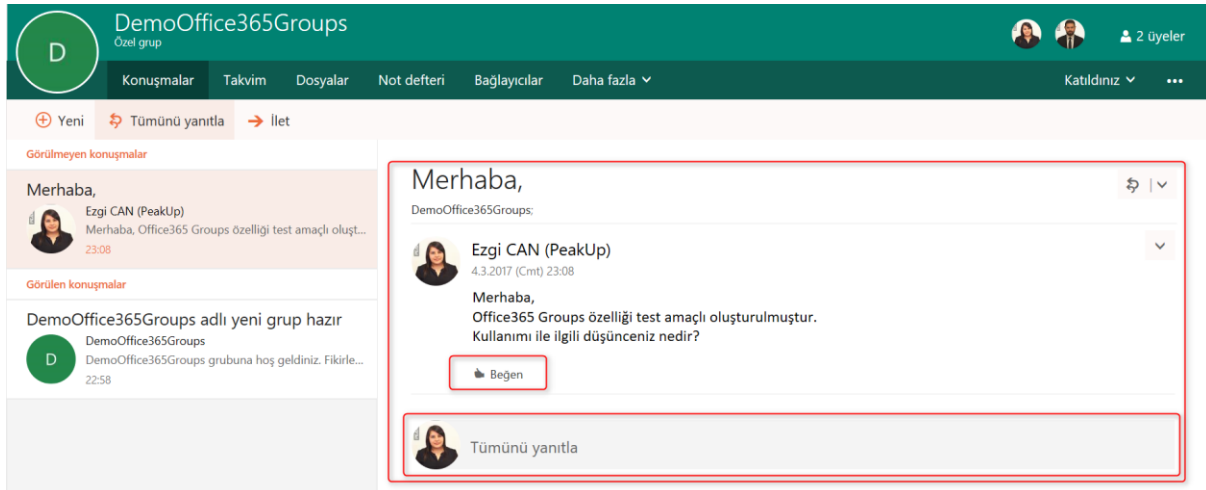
D

DemoOffice365Groups
Özel grup

2 üyeler

Konuşmalar Takvim Dosyalar Not defteri Bağlayıcılar Daha fazla

Katıldınız •••

Yeni Tümünü yanıtla İlet

Görülmeyen konuşmalar

Merhaba,
Ezgi CAN (PeakUp)
Merhaba, Office365 Groups özelliği test amaçlı oluşt...
23:08

Görülen konuşmalar

DemoOffice365Groups adlı yeni grup hazır
D
DemoOffice365Groups
DemoOffice365Groups grubuna hoş geldiniz. Fikirle...
22:58

Merhaba,
DemoOffice365Groups;

Ezgi CAN (PeakUp)
4.3.2017 (Cmt) 23:08

Merhaba,
Office365 Groups özelliği test amaçlı oluşturulmuştur.
Kullanımı ile ilgili düşünceniz nedir?

Beğen

Tümünü yanıtla